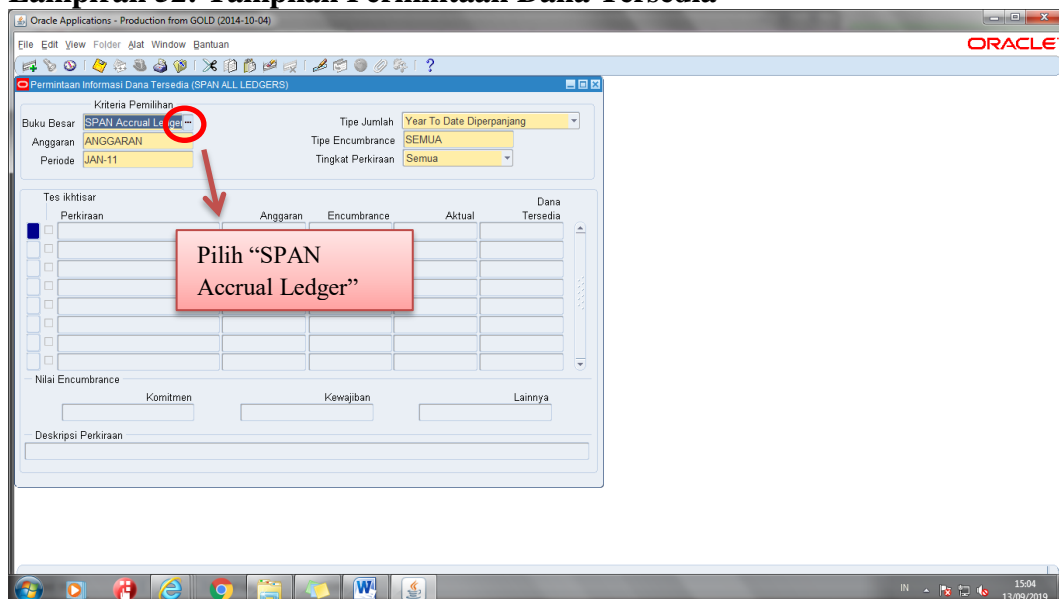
Lampiran 32. Tampilan Permintaan Dana Tersedia

Oracle Applications - Production from GOLD (2014-10-04)

File Edit View Folder Alat Window Bantuan

ORACLE

Permintaan Informasi Dana Tersedia (SPAN ALL LEDGERS)

Kriteria Pemilihan

Buku Besar SPAN Accrual Ledger

Anggaran ANGGARAN

Periode JAN-11

Tipe Jumlah Year To Date Diperpanjang

Tipe Encumbrance SEMUA

Tingkat Perkiraan Semua

Tes ikhtisar

Perkiraan

Anggaran

Encumbrance

Aktual

Dana Tersedia

Pilih "SPAN Accrual Ledger"

Nilai Encumbrance

Komitmen

Kewajiban

Lainnya

Deskripsi Perkiraan

IN

15:04
13/09/2019